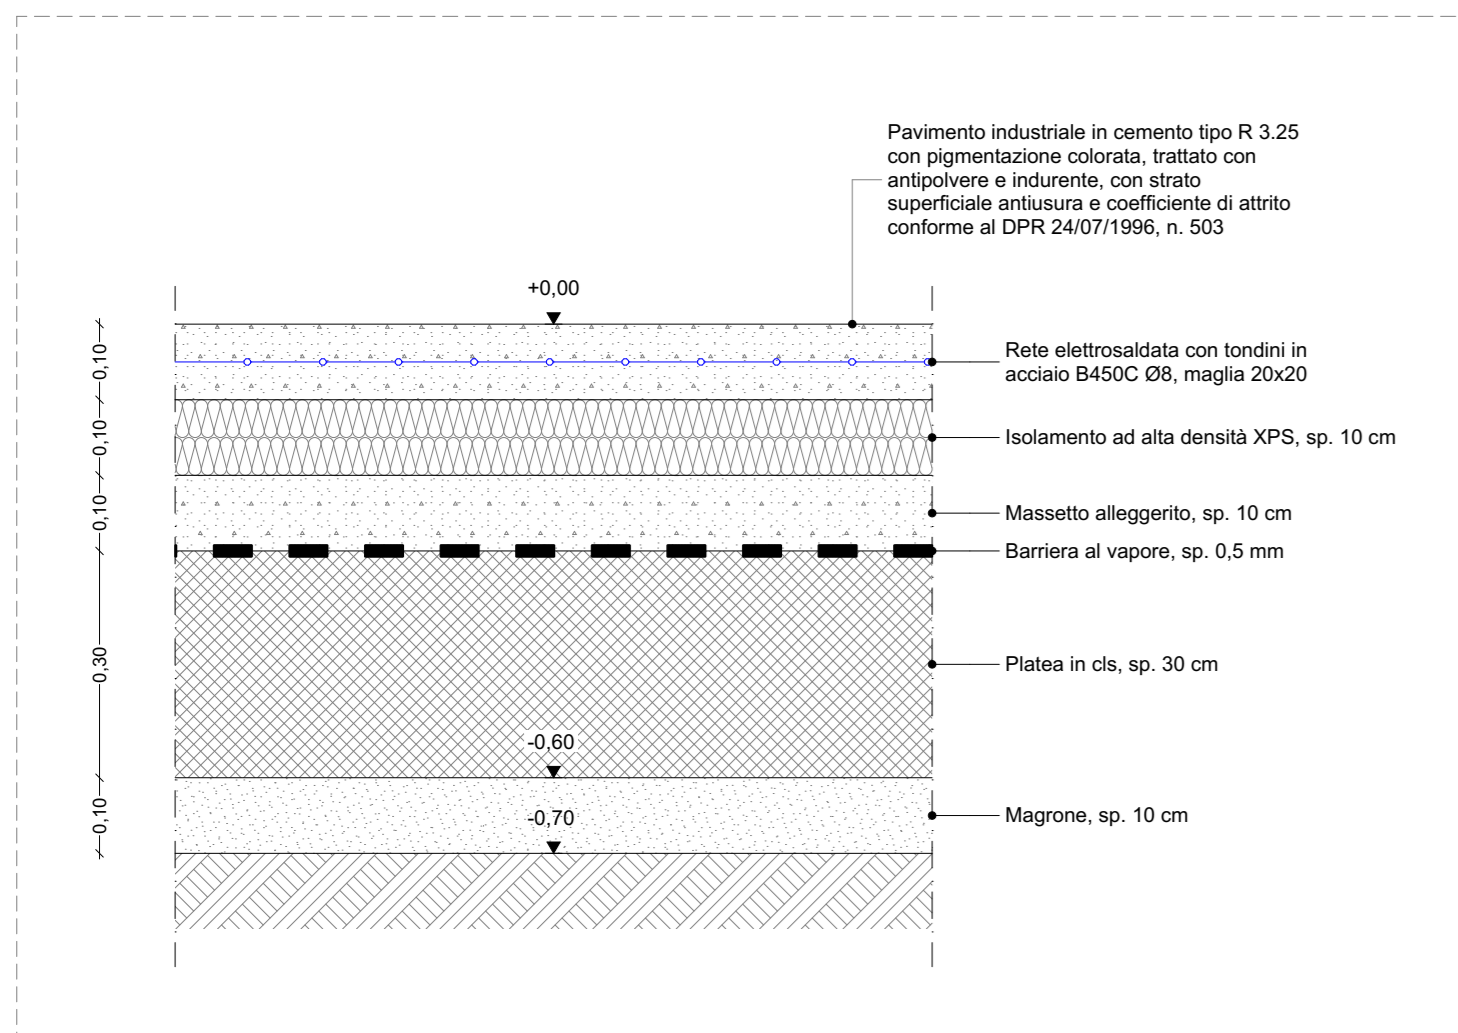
Pavimento industriale in cemento tipo R 3.25 con pigmentazione colorata, trattato con antipolvere e indurente, con strato superficiale antiusura e coefficiente di attrito conforme al DPR 24/07/1996, n. 503

+0,00

0,10
0,10
0,10
0,30
0,10

Rete elettrosaldata con tondini in acciaio B450C Ø8, maglia 20x20

Isolamento ad alta densità XPS, sp. 10 cm

Massetto alleggerito, sp. 10 cm

Barriera al vapore, sp. 0,5 mm

Platea in cls, sp. 30 cm

-0,60

Magrone, sp. 10 cm

-0,70